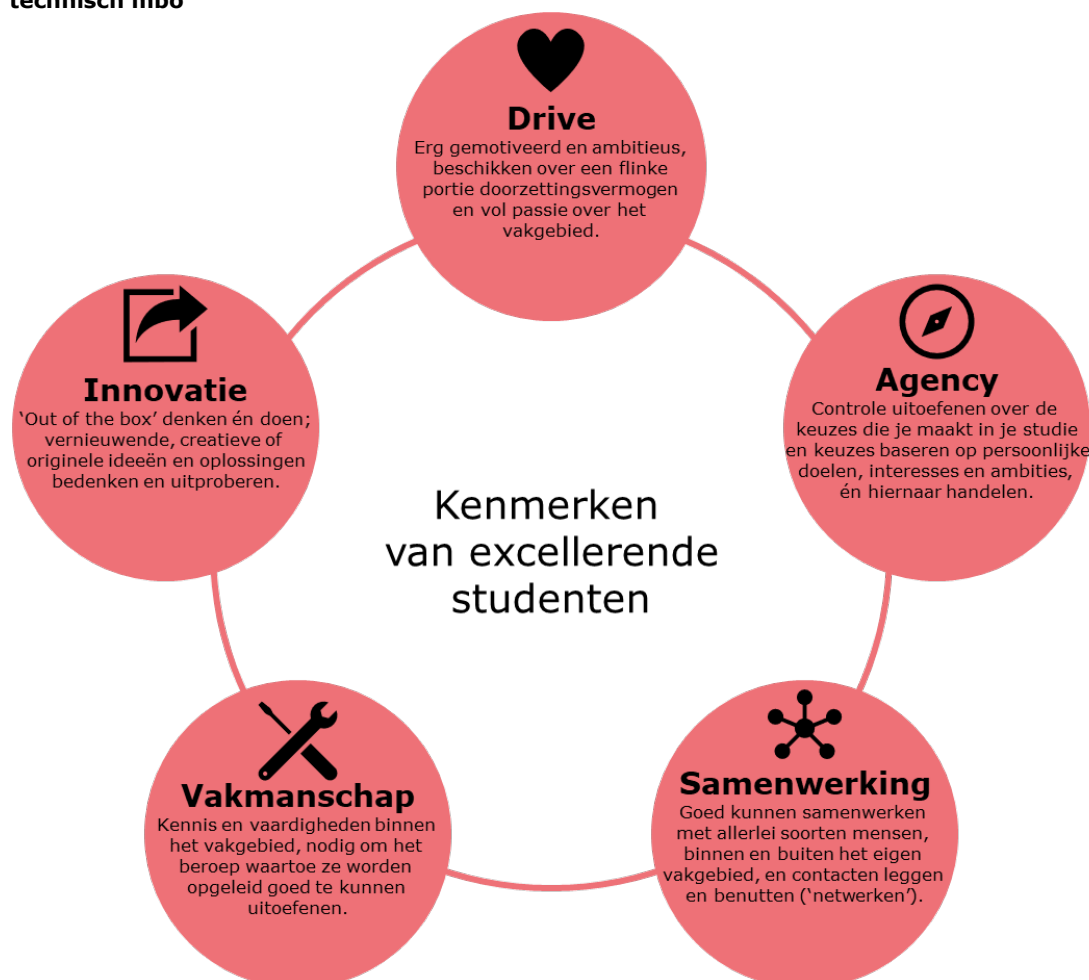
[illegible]

Drive
Erg gemotiveerd en ambitieus, beschikken over een flinke portie doorzettingsvermogen en vol passie over het vakgebied.

Agency
Controle uitoefenen over de keuzes die je maakt in je studie en keuzes baseren op persoonlijke doelen, interesses en ambities, én hiernaar handelen.

Samenwerking
Goed kunnen samenwerken met allerlei soorten mensen, binnen en buiten het eigen vakgebied, en contacten leggen en benutten ('netwerken').

Vakmanschap
Kennis en vaardigheden binnen het vakgebied, nodig om het beroep waartoe ze worden opgeleid goed te kunnen uitoefenen.

Innovatie
'Out of the box' denken én doen; vernieuwende, creatieve of originele ideeën en oplossingen bedenken en uitproberen.

Kenmerken van excellerende studenten